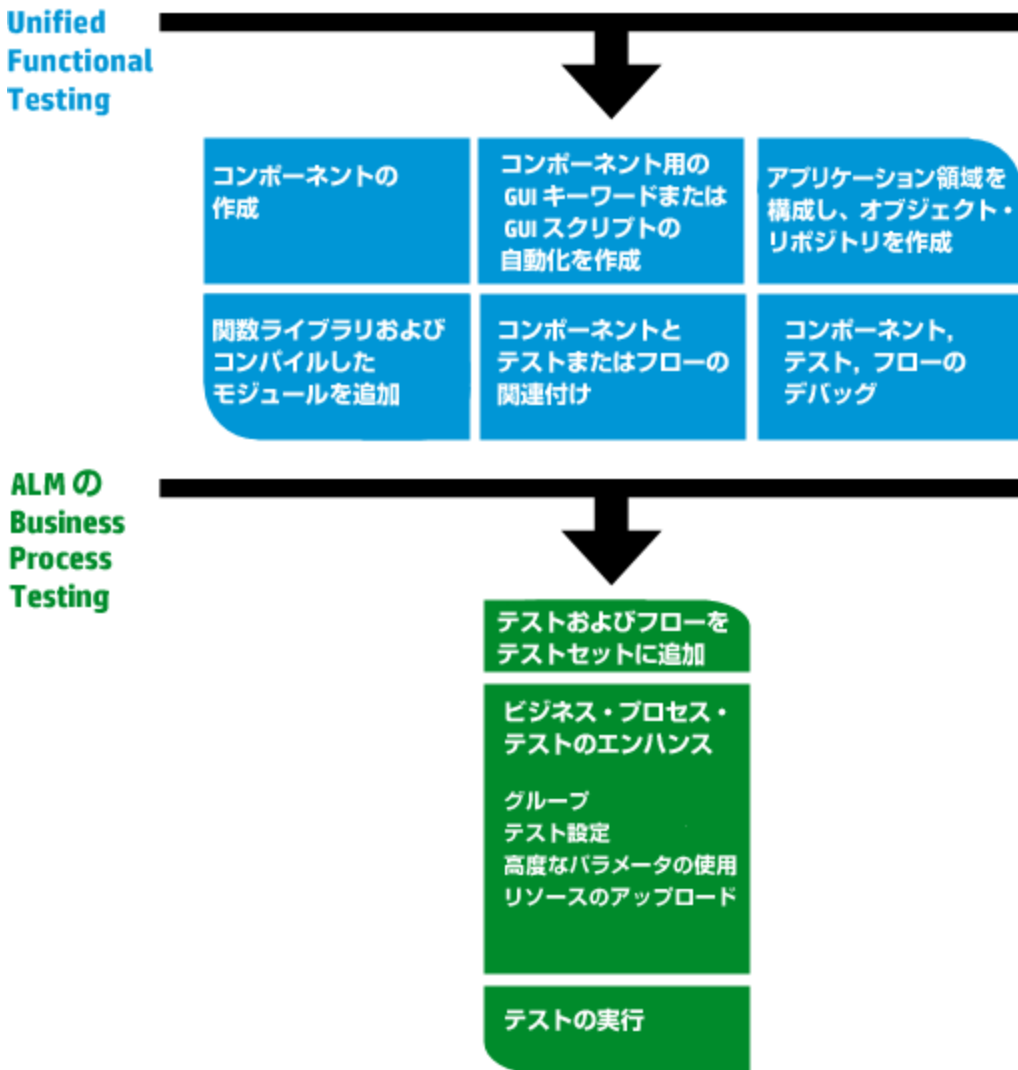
Unified Functional Testing

コンポーネントの作成

コンポーネント用の GUI キーワードまたは GUI スクリプトの自動化を作成

アプリケーション領域を構成し、オブジェクト・リポジトリを作成

関数ライブラリおよびコンパイルしたモジュールを追加

コンポーネントとテストまたはフローの関連付け

コンポーネント，テスト，フローのデバッグ

ALM の Business Process Testing

テストおよびフローをテストセットに追加

ビジネス・プロセス・テストのエンハンス

グループ
テスト設定
高度なパラメータの使用
リソースのアップロード

テストの実行